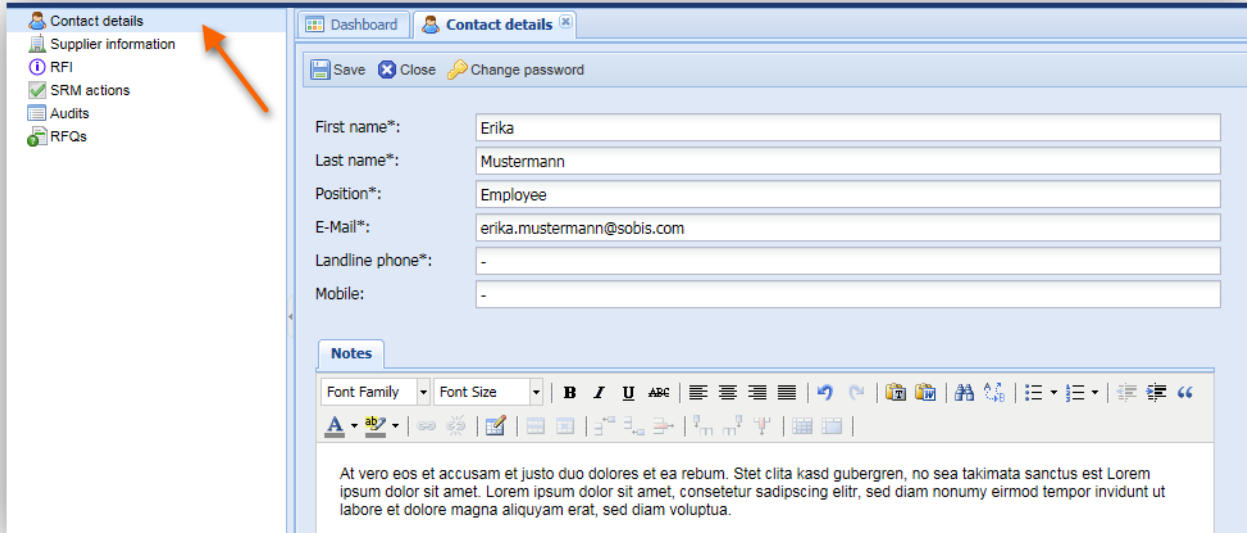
Contact details
Supplier information
RFI
SRM actions
Audits
RFQs

Dashboard
Contact details

Save Close Change password

First name*: Erika
Last name*: Mustermann
Position*: Employee
E-Mail*: erika.mustermann@sobis.com
Landline phone*: -
Mobile: -

Notes

Font Family
Font Size
B I U ABC

At vero eos et accusam et justo duo dolores et ea rebum. Stet clita kasd gubergren, no sea takimata sanctus est Lorem ipsum dolor sit amet. Lorem ipsum dolor sit amet, consetetur sadipscing elitr, sed diam nonumy eirmod tempor invidunt ut labore et dolore magna aliquyam erat, sed diam voluptua.